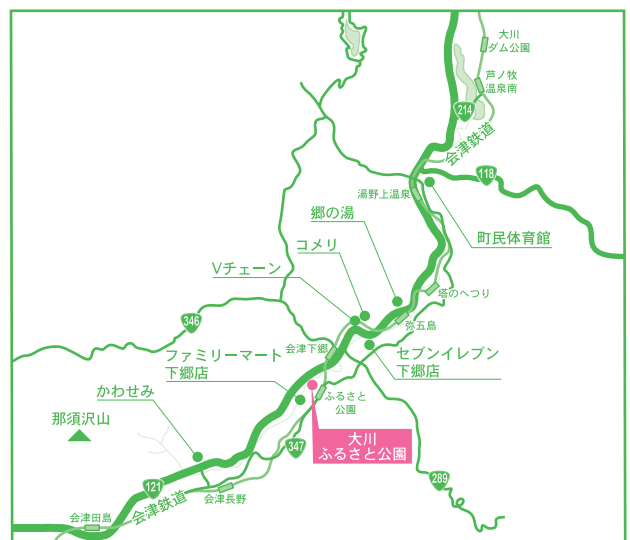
大川
ダム公園

芦ノ牧
温泉南

214

会津鉄道

118

湯野上温泉

町民体育館

郷の湯

コメリ

Vチェーン

塔のへつり

346

弥五島

会津下郷

セブンイレブン
下郷店

ファミリーマート
下郷店

かわせみ

ふるさと
公園

大川
ふるさと公園

那須沢山

347

289

121

会津鉄道

会津長野

会津田島